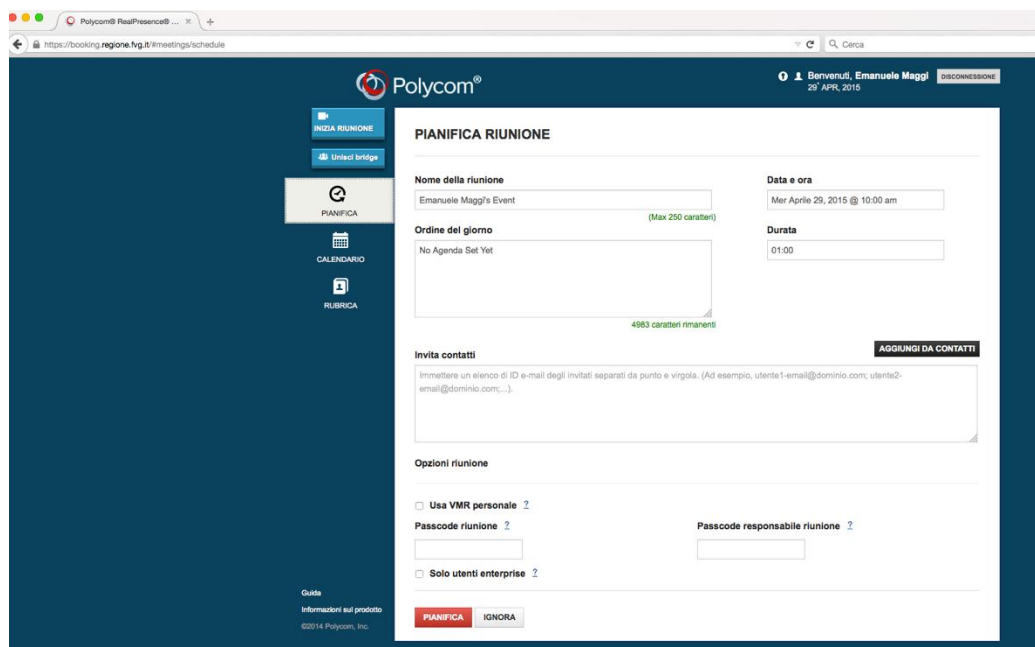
Polycom® RealPresence® ...

https://booking.regione.fvg.it/#meetings/schedule

Cerca

Polycom®

Benvenuti, Emanuele Maggi
29° APR, 2015

DISCONNESSIONE

INIZIA RIUNIONE

Unisci bridge

PIANIFICA

CALENDARIO

RUBRICA

PIANIFICA RIUNIONE

Nome della riunione

Emanuele Maggi's Event

(Max 250 caratteri)

Data e ora

Mer Aprile 29, 2015 @ 10:00 am

Ordine del giorno

No Agenda Set Yet

4983 caratteri rimanenti

Durata

01:00

Invita contatti

AGGIUNGI DA CONTATTI

Immettere un elenco di ID e-mail degli invitati separati da punto e virgola. (Ad esempio, utente1-email@dominio.com; utente2-email@dominio.com;...).

Opzioni riunione

Usa VMR personale ?

Passcode riunione ?

Passcode responsabile riunione ?

Solo utenti enterprise ?

PIANIFICA

IGNORA

Guida

Informazioni sul prodotto

©2014 Polycom, Inc.